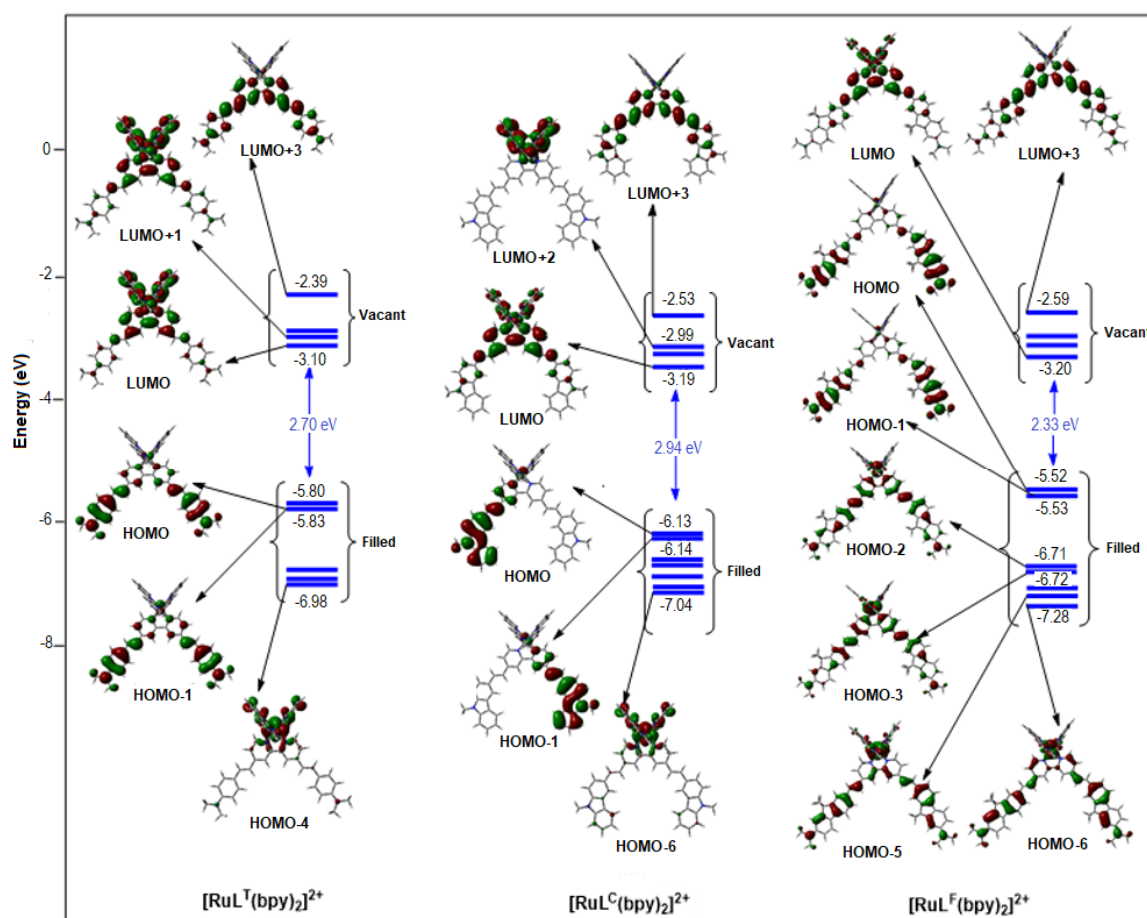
Energy (eV)

0

-2

-4

-6

-8

LUMO+3

LUMO+1

LUMO

-2.39

-3.10

Vacant

2.70 eV

-5.80

-5.83

-6.98

Filled

HOMO

HOMO-1

HOMO-4

$[RuL^T(bpy)_2]^{2+}$

LUMO+3

LUMO+2

LUMO

-2.53

-2.99

-3.19

Vacant

2.94 eV

-6.13

-6.14

-7.04

Filled

HOMO

HOMO-1

HOMO-6

$[RuL^C(bpy)_2]^{2+}$

LUMO

LUMO+3

HOMO

HOMO-1

-2.59

-3.20

Vacant

2.33 eV

-5.52

-5.53

-6.71

-6.72

-7.28

Filled

HOMO-2

HOMO-3

HOMO-5

HOMO-6

$[RuL^F(bpy)_2]^{2+}$